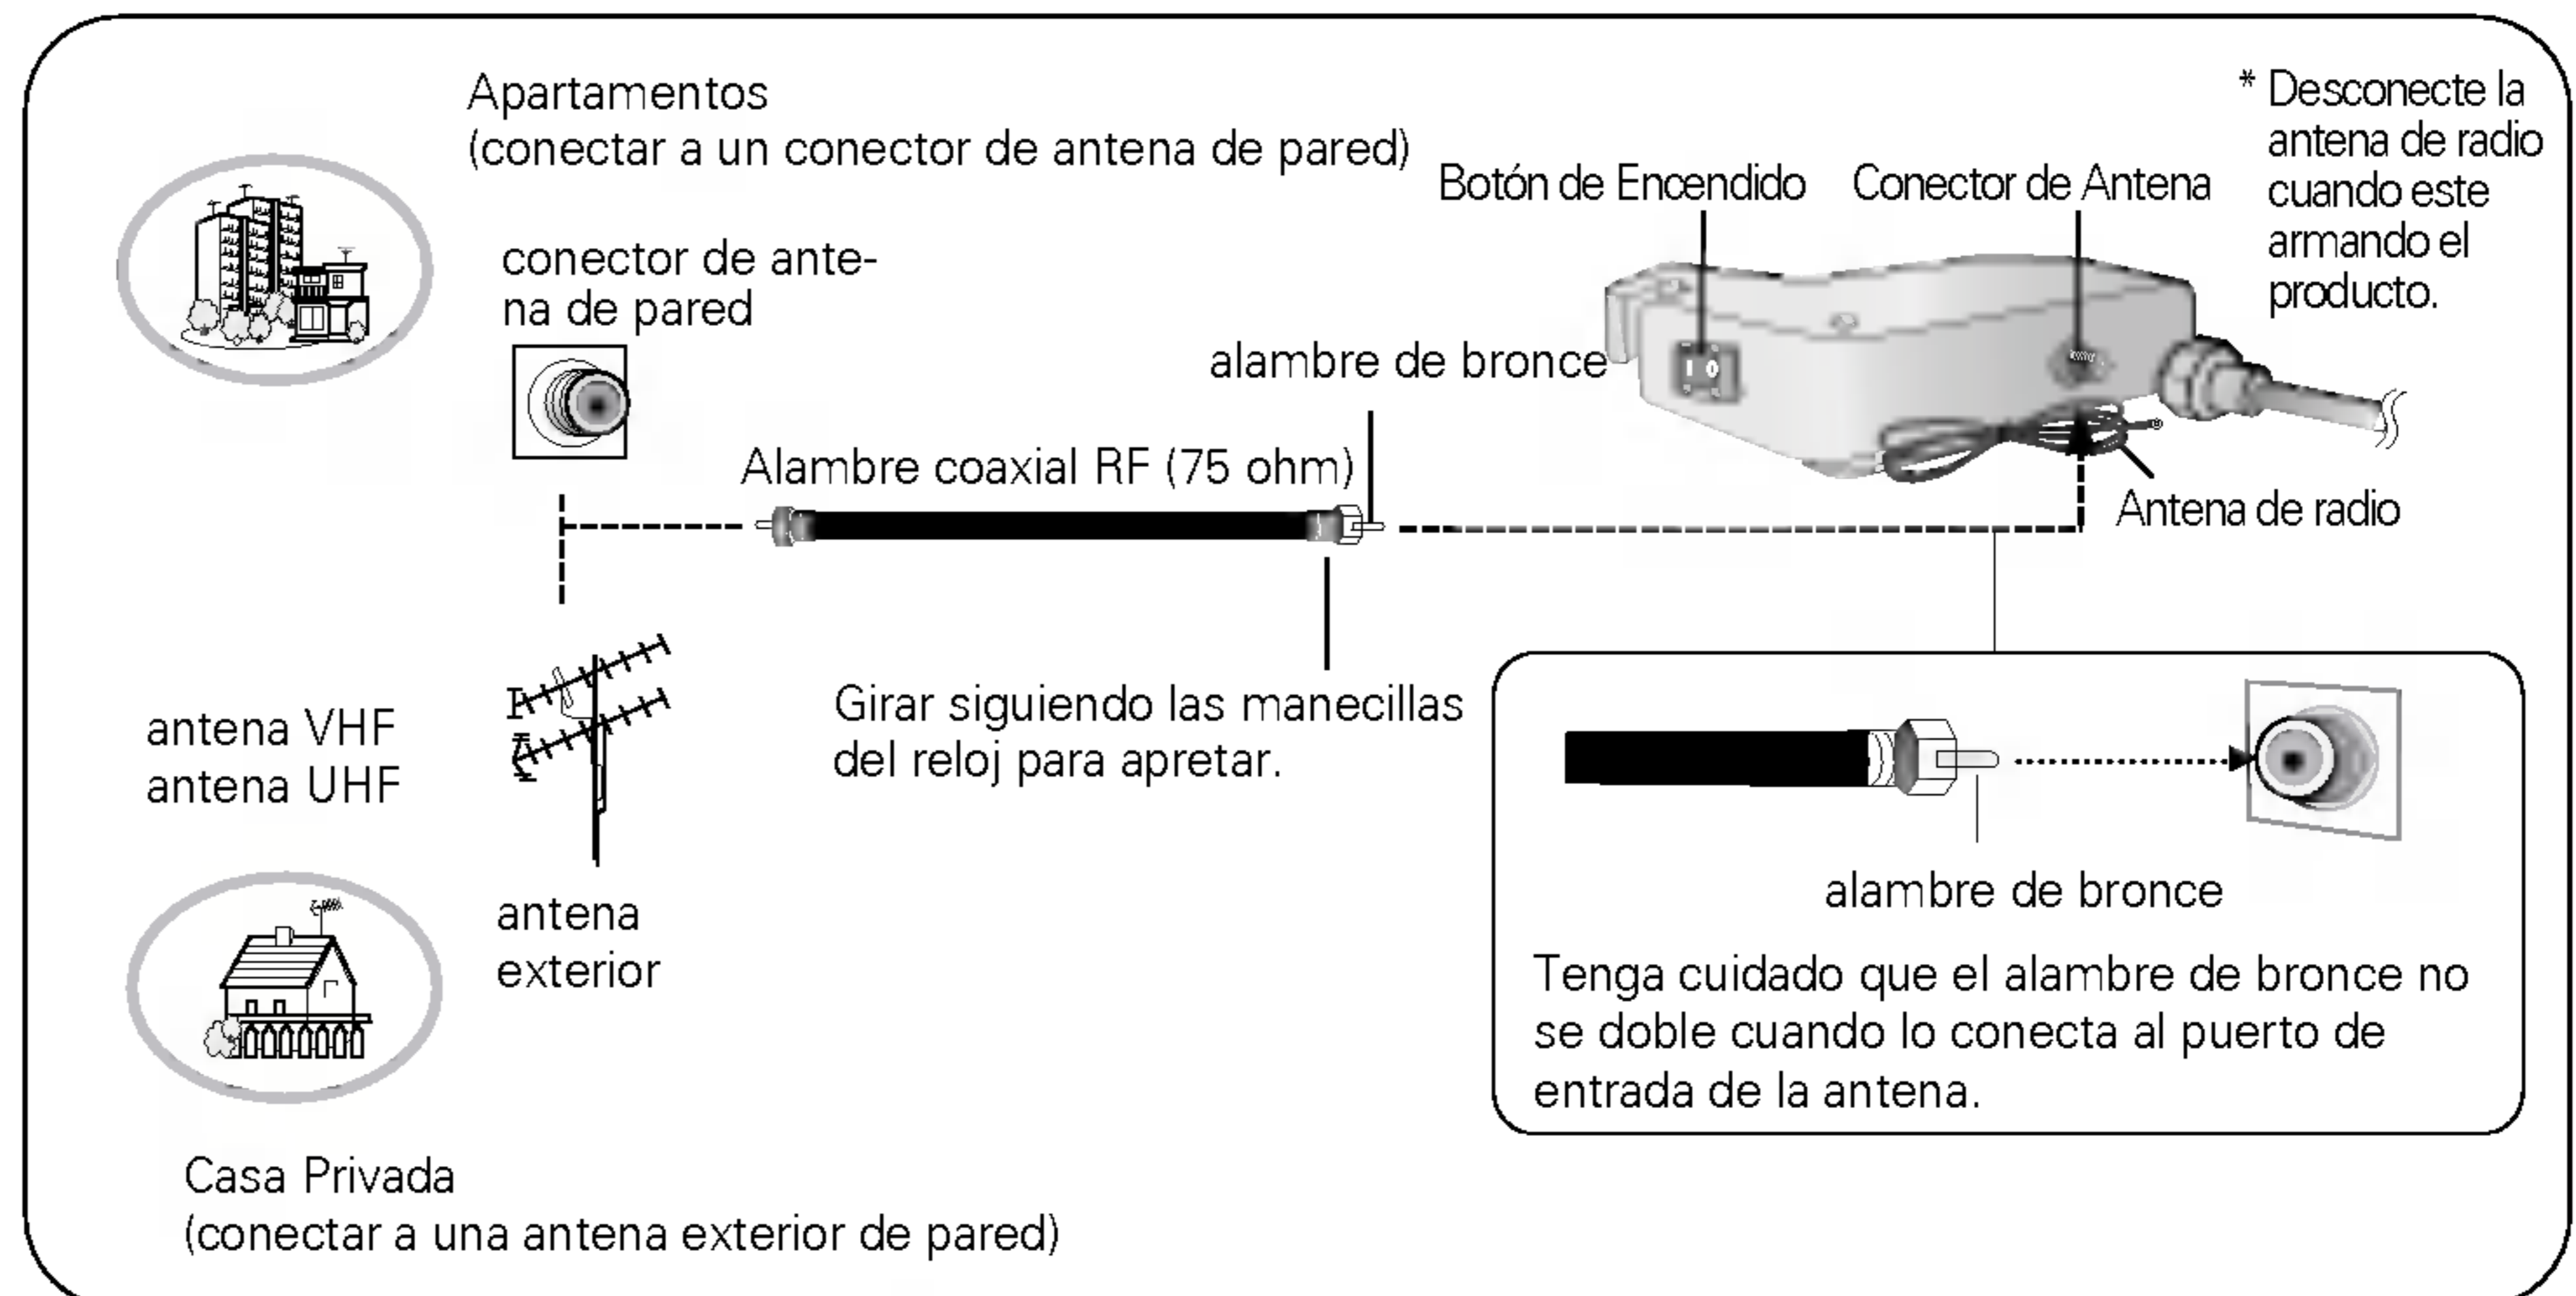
Apartamentos
(conectar a un conector de antena de pared)

Botón de Encendido

Conector de Antena

* Desconecte la antena de radio cuando este armando el producto.

conector de antena de pared

alambre de bronce

Alambre coaxial RF (75 ohm)

Antena de radio

Girar siguiendo las manecillas del reloj para apretar.

antena VHF
antena UHF

antena exterior

alambre de bronce

Tenga cuidado que el alambre de bronce no se doble cuando lo conecta al puerto de entrada de la antena.

Casa Privada
(conectar a una antena exterior de pared)